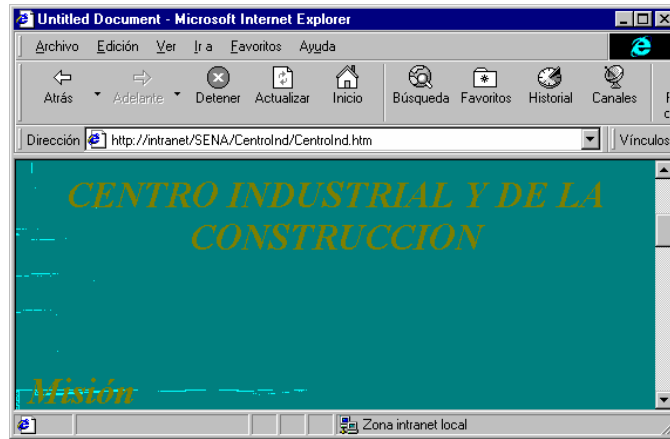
Untitled Document - Microsoft Internet Explorer

Archivo Edición Ver Ir a Favoritos Ayuda

Atrás Adelante Detener Actualizar Inicio Búsqueda Favoritos Historial Canales

Dirección http://intranet/SENA/CentroInd/CentroInd.htm

Vínculos

CENTRO INDUSTRIAL Y DE LA CONSTRUCCION

Misión

Zona intranet local